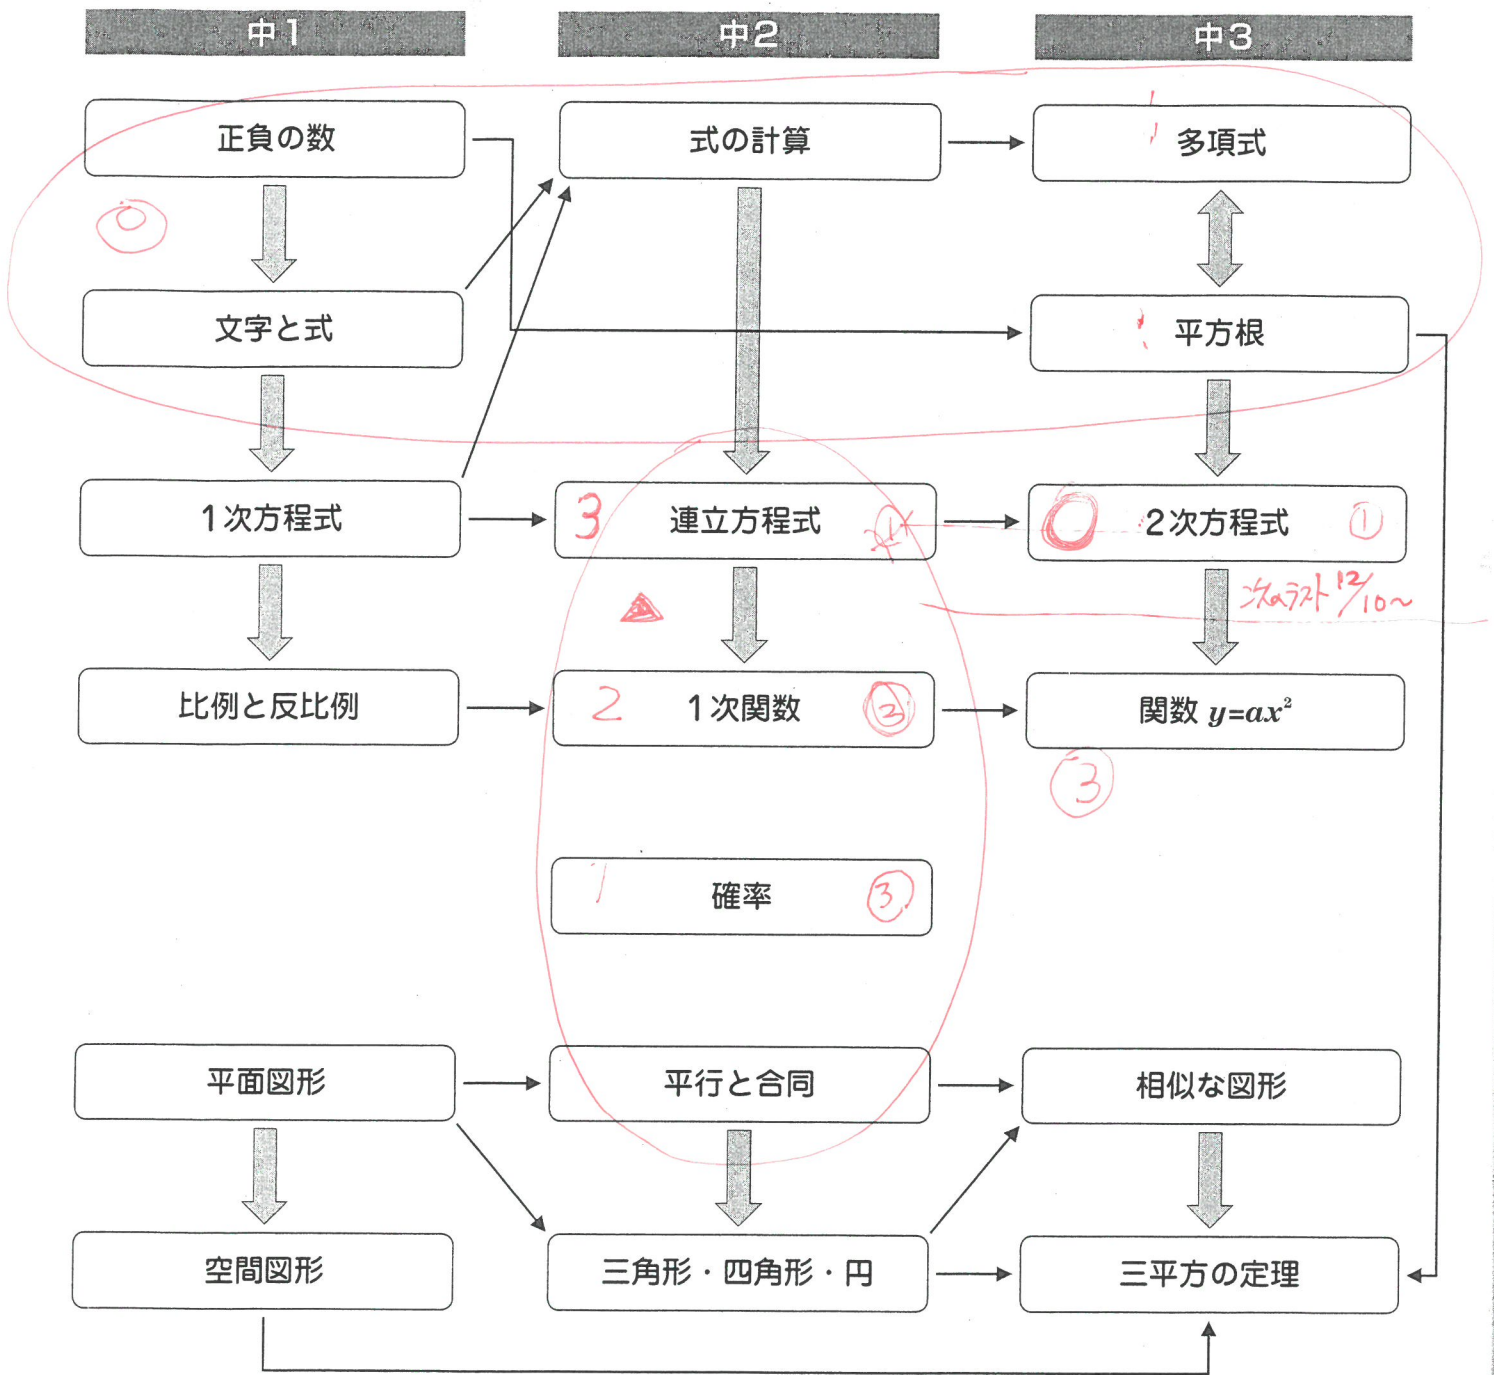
中1

中2

中3

正負の数

式の計算

多項式

文字と式

平方根

1次方程式

3 連立方程式

2次方程式 ①

次のテスト $\frac{12}{10}$~

比例と反比例

2 1次関数 ③

関数 $y=ax^2$

③

確率 ③

平面図形

平行と合同

相似な図形

空間図形

三角形・四角形・円

三平方の定理